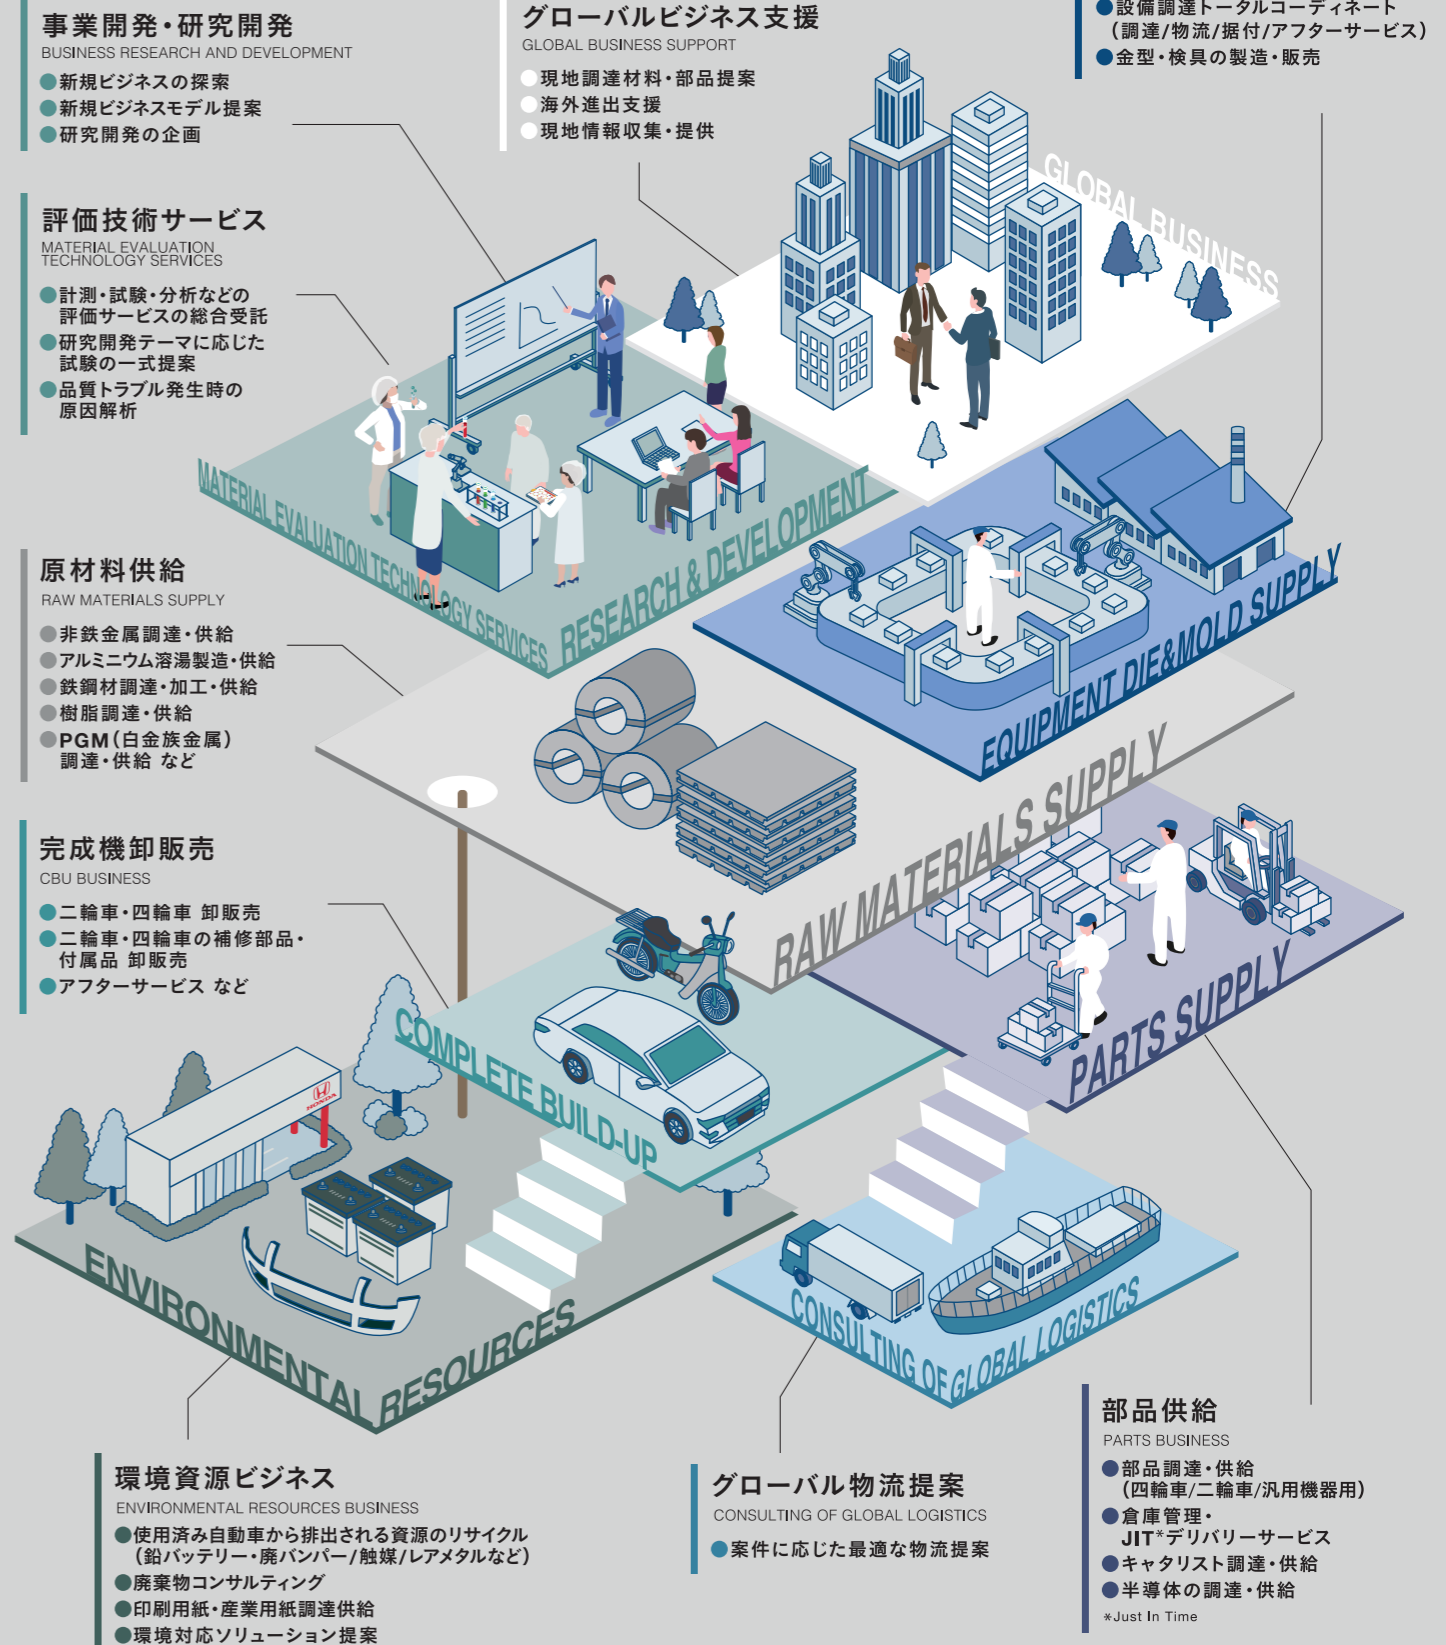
事業開発・研究開発
BUSINESS RESEARCH AND DEVELOPMENT
●新規ビジネスの探索
●新規ビジネスモデル提案
●研究開発の企画

グローバルビジネス支援
GLOBAL BUSINESS SUPPORT
●現地調達材料・部品提案
●海外進出支援
●現地情報収集・提供

●設備調達トータルコーディネート（調達/物流/据付/アフターサービス）
●金型・検具の製造・販売

評価技術サービス
MATERIAL EVALUATION TECHNOLOGY SERVICES
●計測・試験・分析などの評価サービスの総合受託
●研究開発テーマに応じた試験の一式提案
●品質トラブル発生時の原因解析

GLOBAL BUSINESS

MATERIAL EVALUATION TECHNOLOGY SERVICES

RESEARCH & DEVELOPMENT

原材料供給
RAW MATERIALS SUPPLY
●非鉄金属調達・供給
●アルミニウム溶湯製造・供給
●鉄鋼材調達・加工・供給
●樹脂調達・供給
●PGM（白金族金属）調達・供給 など

EQUIPMENT DIE&MOLD SUPPLY

RAW MATERIALS SUPPLY

完成機卸販売
CBU BUSINESS
●二輪車・四輪車 卸販売
●二輪車・四輪車の補修部品・付属品 卸販売
●アフターサービス など

PARTS SUPPLY

COMPLETE BUILD-UP

HONDA

ENVIRONMENTAL RESOURCES

CONSULTING OF GLOBAL LOGISTICS

部品供給
PARTS BUSINESS
●部品調達・供給（四輪車/二輪車/汎用機器用）
●倉庫管理・JIT*デリバリーサービス
●キャタリスト調達・供給
●半導体の調達・供給
*Just In Time

環境資源ビジネス
ENVIRONMENTAL RESOURCES BUSINESS
●使用済み自動車から排出される資源のリサイクル（鉛バッテリー・廃バンパー/触媒/レアメタルなど）
●廃棄物コンサルティング
●印刷用紙・産業用紙調達供給
●環境対応ソリューション提案

グローバル物流提案
CONSULTING OF GLOBAL LOGISTICS
●案件に応じた最適な物流提案